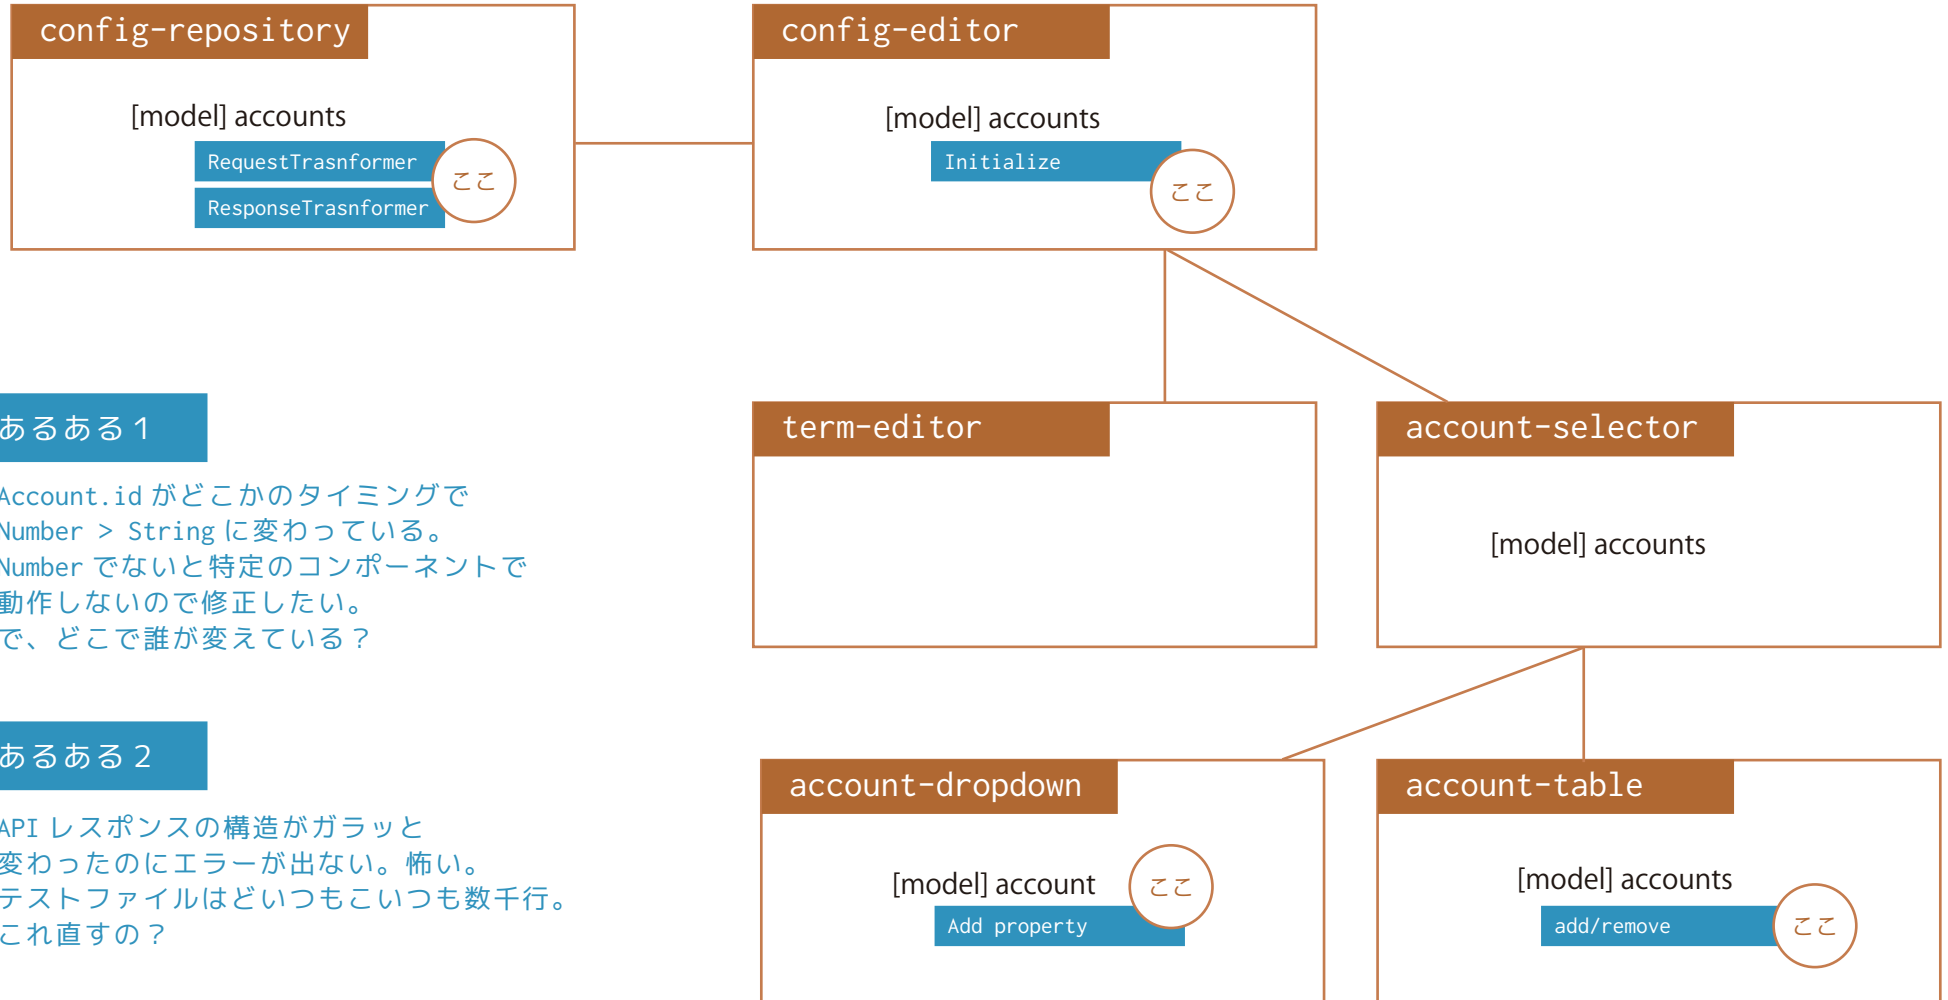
config-repository

[model] accounts

RequestTrasnformer

ResponseTrasnformer

ここ

config-editor

[model] accounts

Initialize

ここ

term-editor

account-selector

[model] accounts

あるある１

Account.id がどこかのタイミングで Number > String に変わっている。 Number でないと特定のコンポーネントで動作しないので修正したい。 で、どこで誰が変えている？

あるある２

API レスポンスの構造がガラッと変わったのにエラーが出ない。怖い。 テストファイルはどいつもこいつも数千行。 これ直すの？

account-dropdown

[model] account

Add property

ここ

account-table

[model] accounts

add/remove

ここ